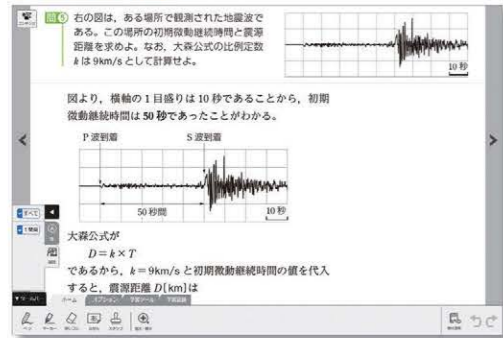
問5 右の図は，ある場所で観測された地震波である。この場所の初期微動継続時間と震源距離を求めよ。なお，大森公式の比例定数 $k$ は 9km/s として計算せよ。

10 秒

図より，横軸の1目盛りは10秒であることから，初期微動継続時間は 50 秒であったことがわかる。

P 波到着

S 波到着

50 秒間

10 秒

大森公式が

$D = k \times T$

であるから，$k = 9$km/s と初期微動継続時間の値を代入すると，震源距離 $D$[km]は

すべて

1 問題

ホーム

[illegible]

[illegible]

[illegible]